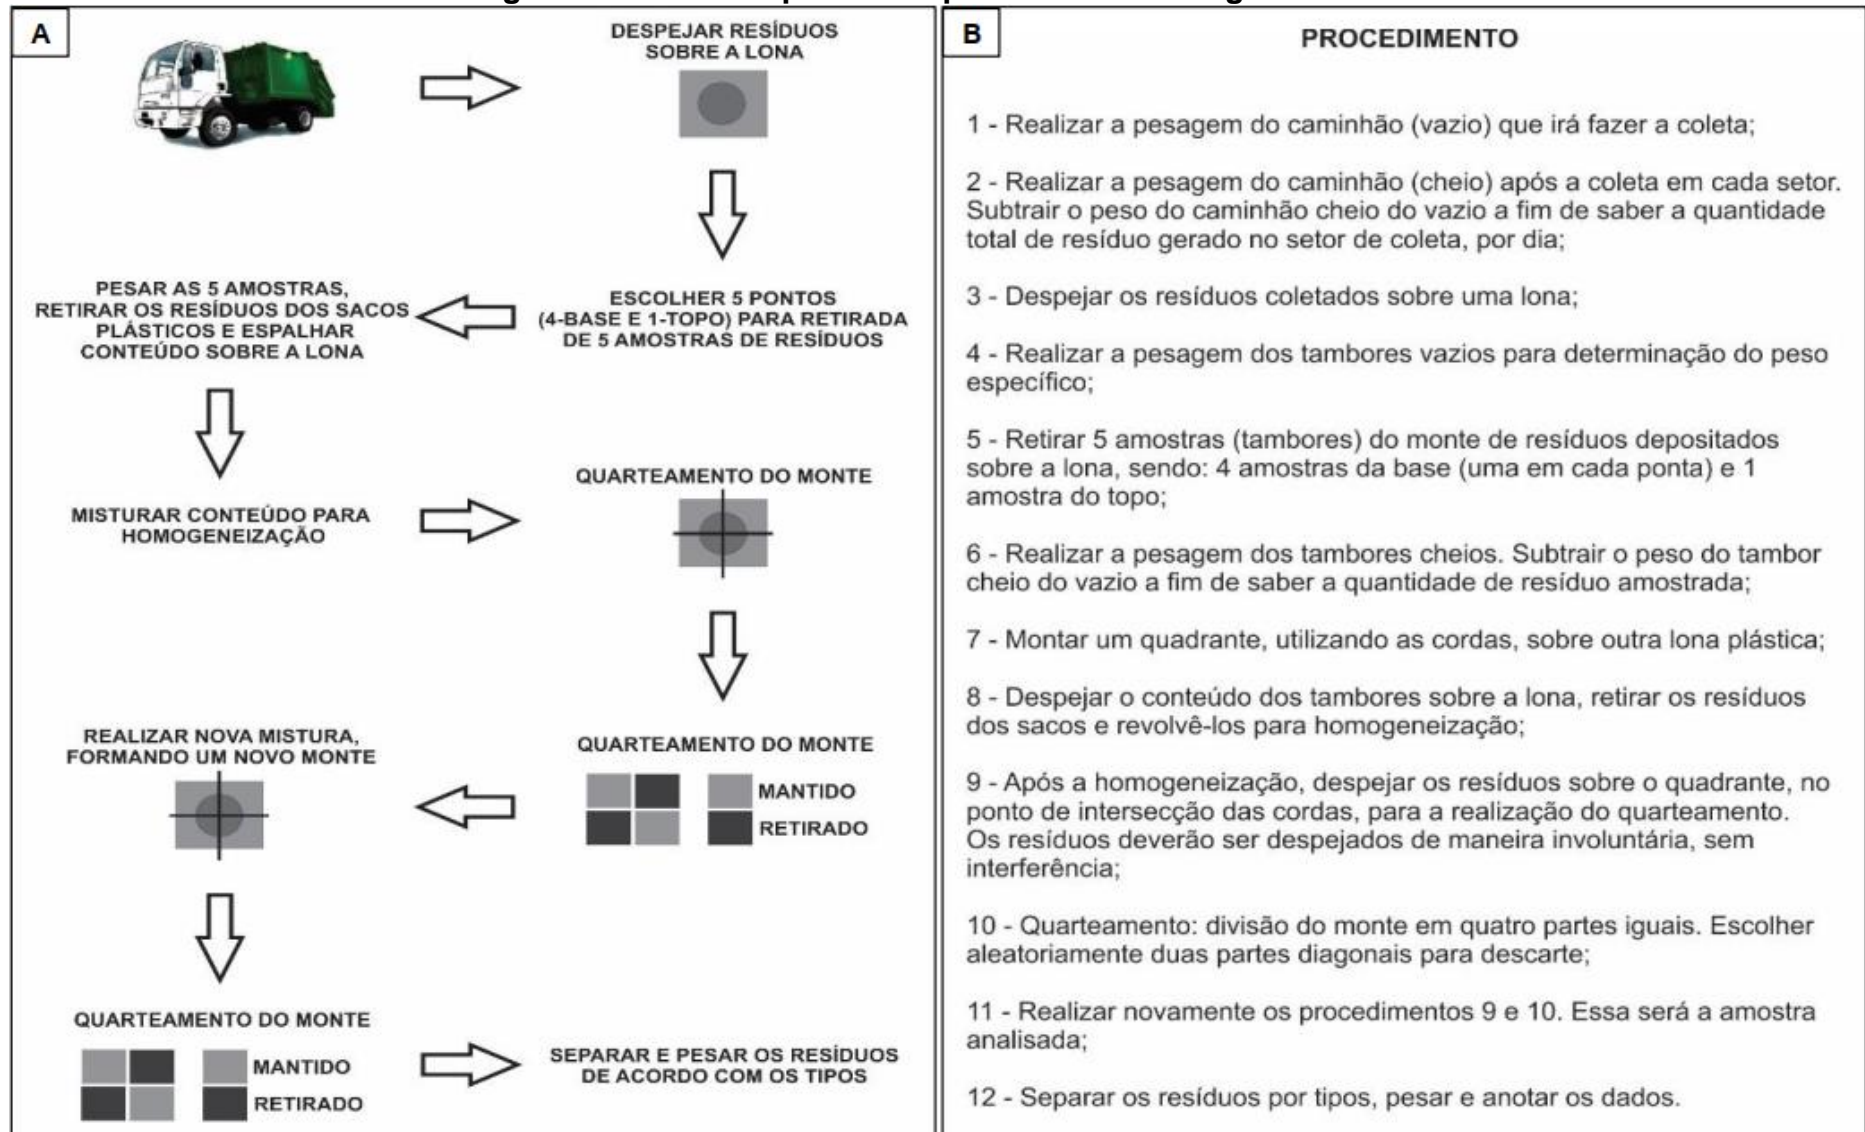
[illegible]

A

DESPEJAR RESÍDUOS SOBRE A LONA

PESAR AS 5 AMOSTRAS, RETIRAR OS RESÍDUOS DOS SACOS PLÁSTICOS E ESPALHAR CONTEÚDO SOBRE A LONA

ESCOLHER 5 PONTOS (4-BASE E 1-TOPO) PARA RETIRADA DE 5 AMOSTRAS DE RESÍDUOS

MISTURAR CONTEÚDO PARA HOMOGENEIZAÇÃO

QUARTEAMENTO DO MONTE

REALIZAR NOVA MISTURA, FORMANDO UM NOVO MONTE

QUARTEAMENTO DO MONTE

MANTIDO

RETIRADO

QUARTEAMENTO DO MONTE

MANTIDO

RETIRADO

SEPARAR E PESAR OS RESÍDUOS DE ACORDO COM OS TIPOS

B

PROCEDIMENTO

1 - Realizar a pesagem do caminhão (vazio) que irá fazer a coleta;

2 - Realizar a pesagem do caminhão (cheio) após a coleta em cada setor. Subtrair o peso do caminhão cheio do vazio a fim de saber a quantidade total de resíduo gerado no setor de coleta, por dia;

3 - Despejar os resíduos coletados sobre uma lona;

4 - Realizar a pesagem dos tambores vazios para determinação do peso específico;

5 - Retirar 5 amostras (tambores) do monte de resíduos depositados sobre a lona, sendo: 4 amostras da base (uma em cada ponta) e 1 amostra do topo;

6 - Realizar a pesagem dos tambores cheios. Subtrair o peso do tambor cheio do vazio a fim de saber a quantidade de resíduo amostrada;

7 - Montar um quadrante, utilizando as cordas, sobre outra lona plástica;

8 - Despejar o conteúdo dos tambores sobre a lona, retirar os resíduos dos sacos e revolvê-los para homogeneização;

9 - Após a homogeneização, despejar os resíduos sobre o quadrante, no ponto de intersecção das cordas, para a realização do quarteamento. Os resíduos deverão ser despejados de maneira involuntária, sem interferência;

10 - Quarteamento: divisão do monte em quatro partes iguais. Escolher aleatoriamente duas partes diagonais para descarte;

11 - Realizar novamente os procedimentos 9 e 10. Essa será a amostra analisada;

12 - Separar os resíduos por tipos, pesar e anotar os dados.